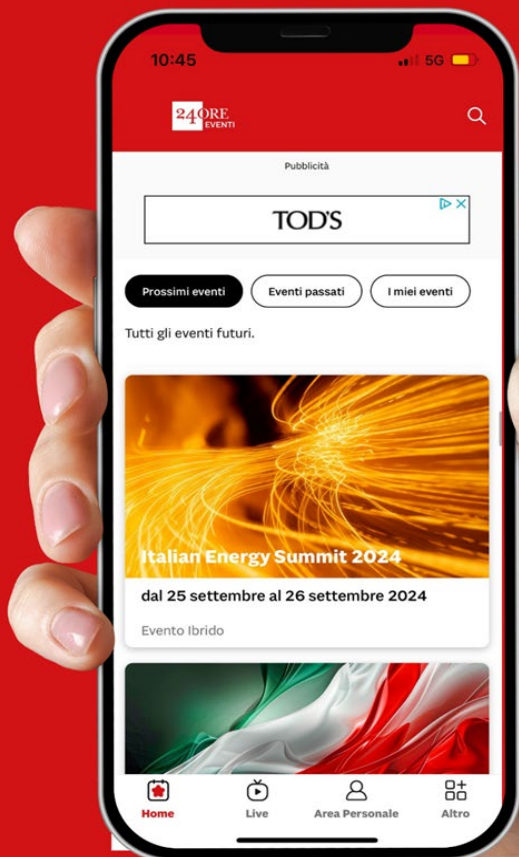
10:45
5G

24ORE EVENTI

Pubblicità

TOD'S

Prossimi eventi
Eventi passati
I miei eventi

Tutti gli eventi futuri.

Italian Energy Summit 2024

dal 25 settembre al 26 settembre 2024

Evento Ibrido

Home
Live
Area Personale
Altro